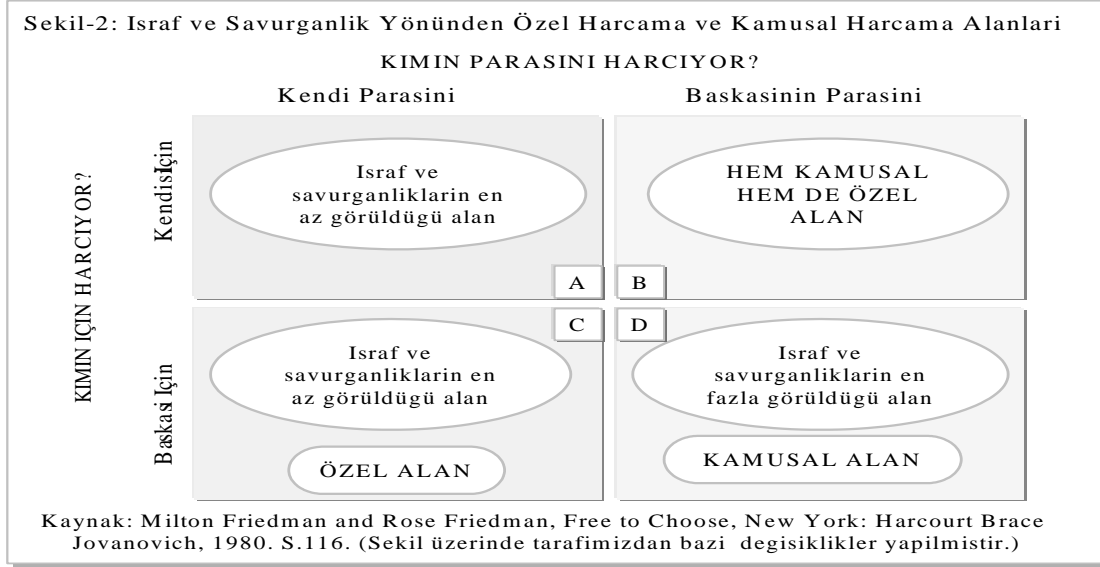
Sekil-2: Israf ve Savurganlik Yönünden Özel Harcama ve Kamusal Harcama Alanlari

KIMIN PARASINI HARCIYOR?

Kendi Parasini

Baskasinin Parasini

KIMIN IÇIN HARCIYOR?

Kendisi İçin

Israf ve savurganliklarin en az görüldügü alan

HEM KAMUSAL HEM DE ÖZEL ALAN

A

B

C

D

Baskasi İçin

Israf ve savurganliklarin en az görüldügü alan

ÖZEL ALAN

Israf ve savurganliklarin en fazla görüldügü alan

KAMUSAL ALAN

Kaynak: Milton Friedman and Rose Friedman, Free to Choose, New York: Harcourt Brace Jovanovich, 1980. S.116. (Sekil üzerinde tarafimizdan bazi degisiklikler yapilmistir.)